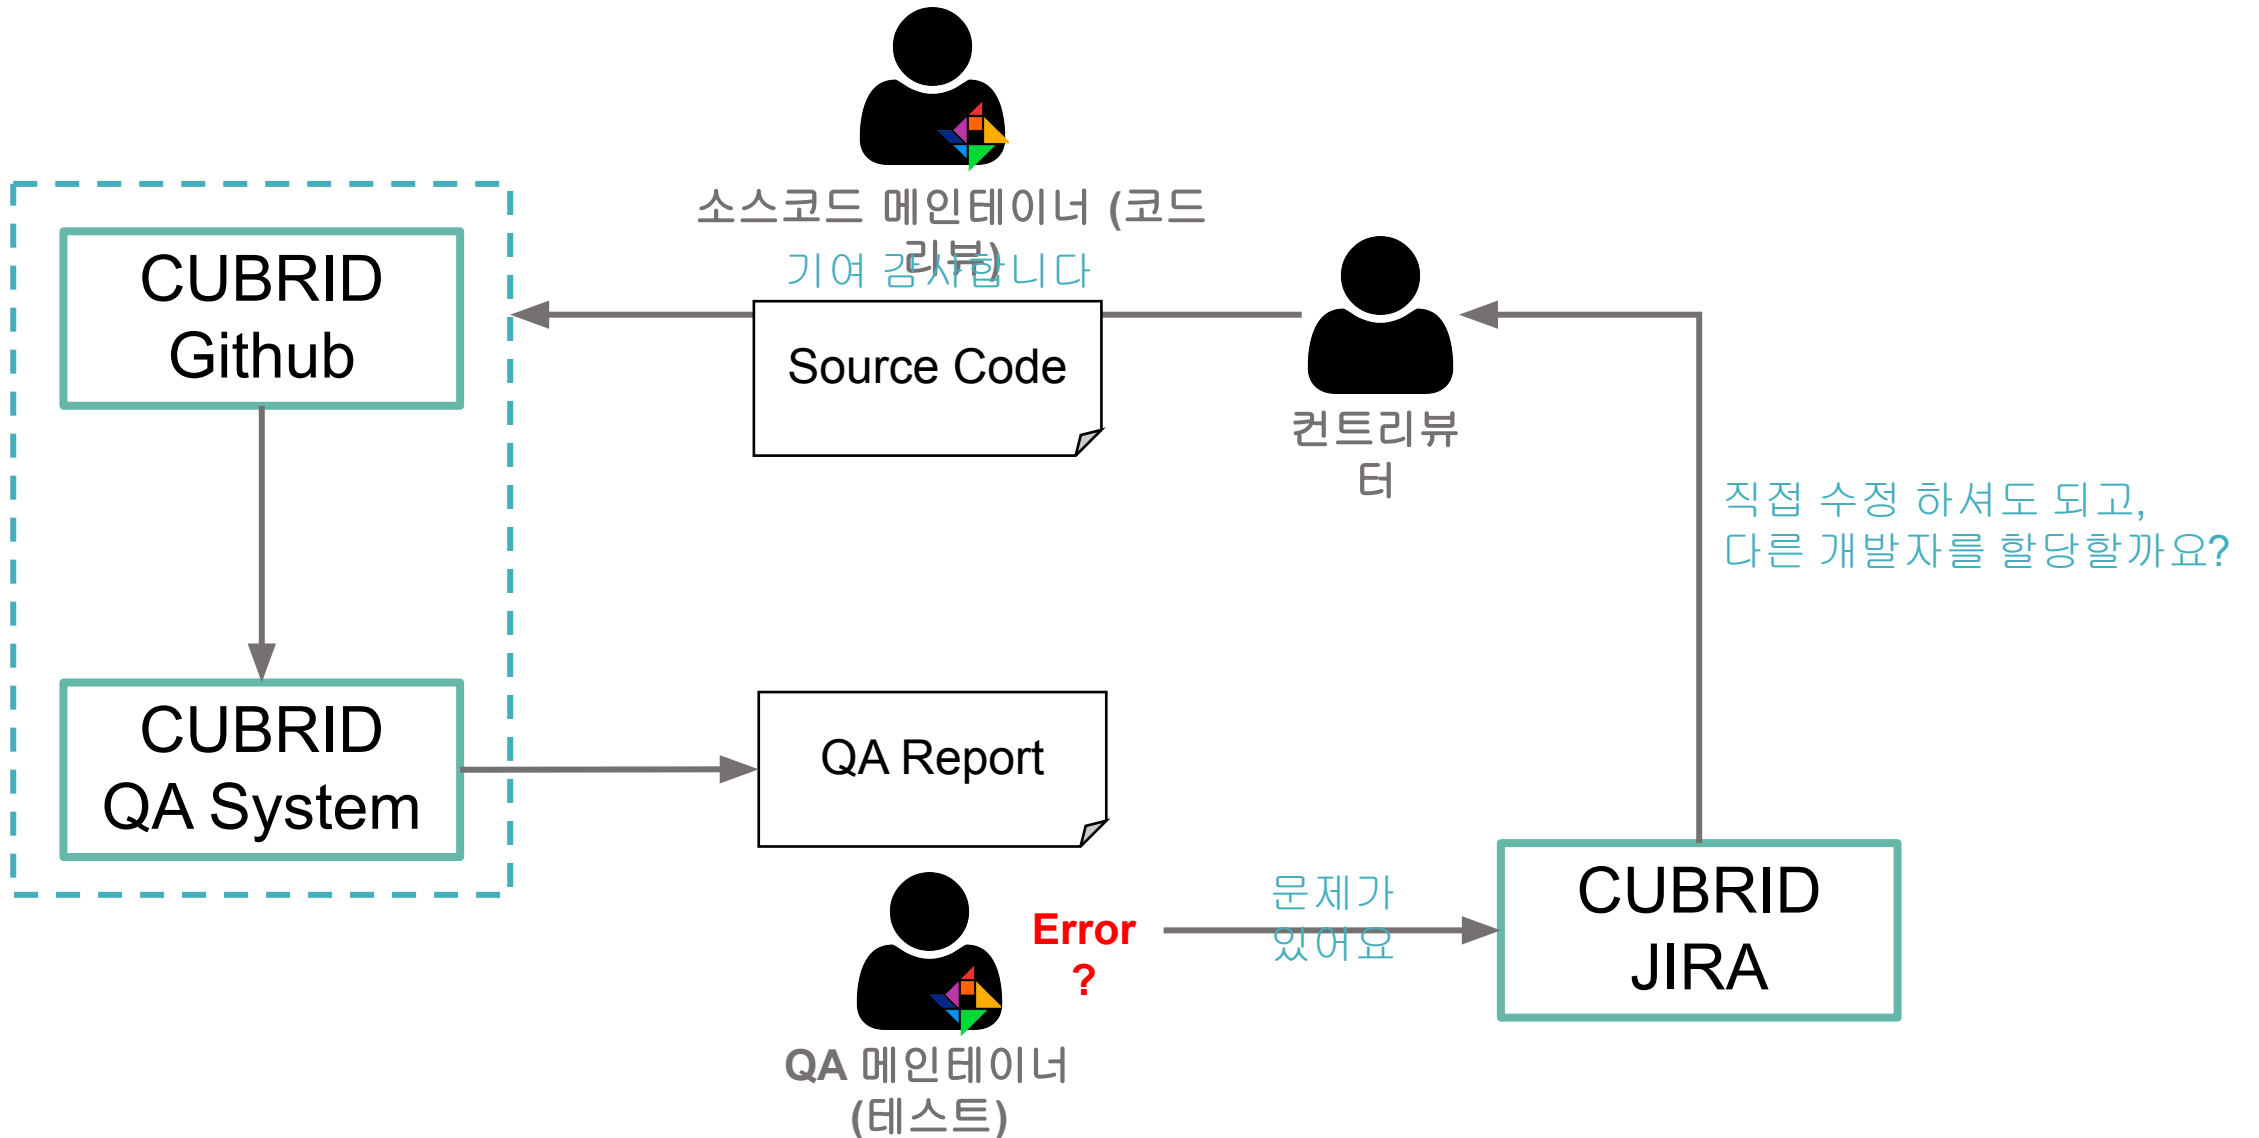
소스코드 메인테이너 (코드 리뷰)

기여 감사합니다

CUBRID Github

Source Code

컨트리뷰터

직접 수정 하셔도 되고,
다른 개발자를 할당할까요?

CUBRID QA System

QA Report

Error ?

문제가 있어요

CUBRID JIRA

QA 메인테이너 (테스트)